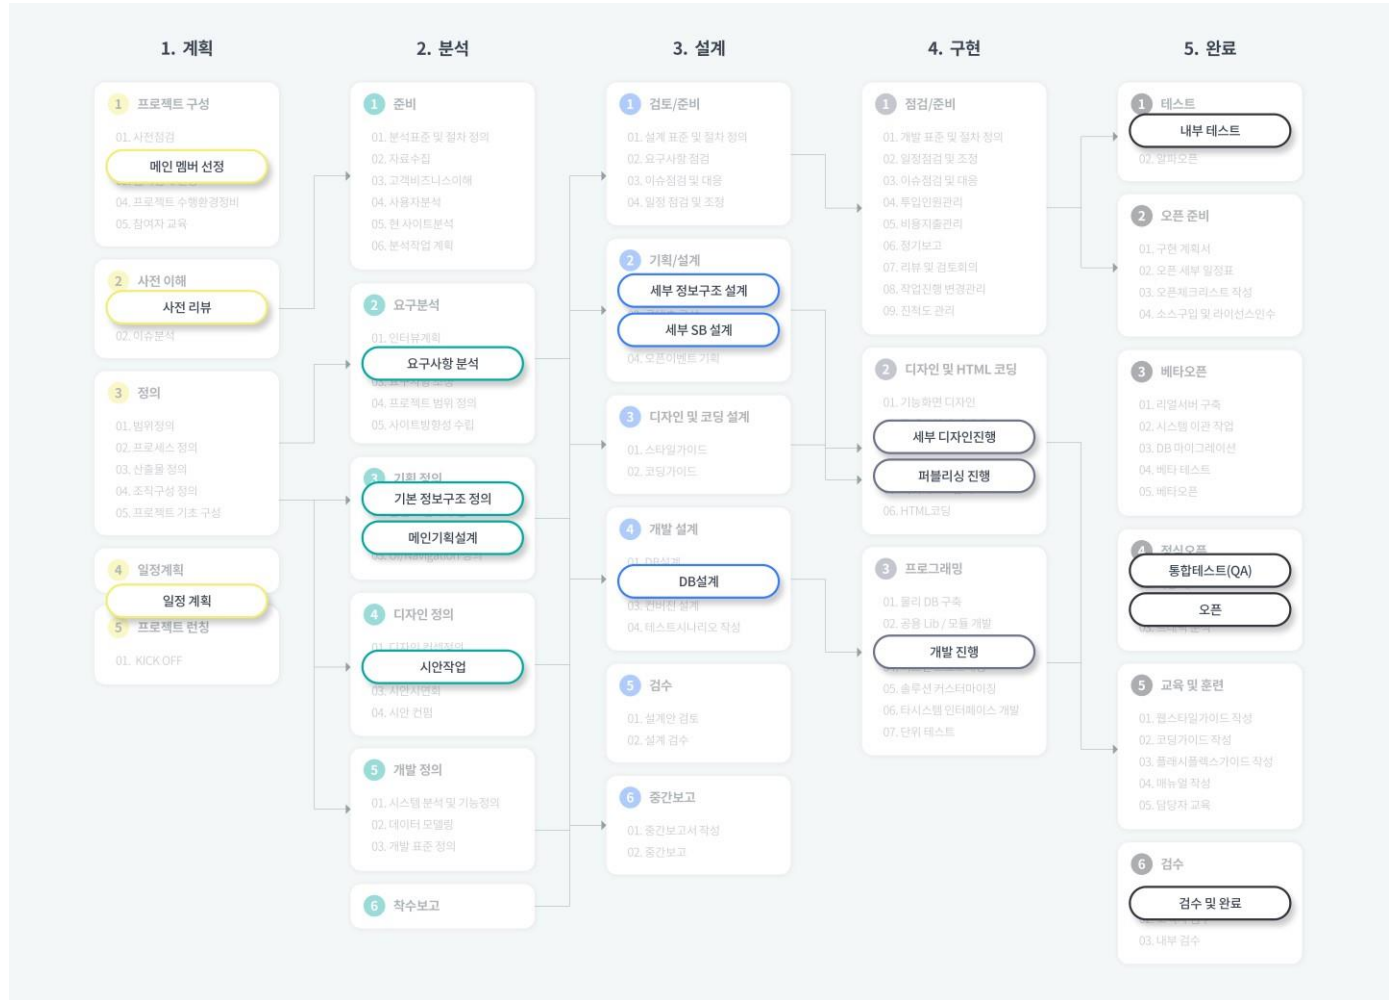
1. 계획

1 프로젝트 구성
01. 사전점검
메인 멤버 선정
04. 프로젝트 수행환경정비
05. 참여자 교육

2 사전 이해
사전 리뷰
02. 이슈분석

3 정의
01. 범위정의
02. 프로세스 정의
03. 산출물 정의
04. 조직구성 정의
05. 프로젝트 기초 구성

4 일정계획
일정 계획
5 프로젝트 런칭
01. KICK OFF

2. 분석

1 준비
01. 분석표준 및 절차 정의
02. 자료수집
03. 고객비즈니스이해
04. 사용자분석
05. 현 사이트분석
06. 분석작업 계획

2 요구분석
01. 인터뷰계획
요구사항 분석
04. 프로젝트 범위 정의
05. 사이트방향성 수립

3 기획 정의
기본 정보구조 정의
메인기획설계

4 디자인 정의
시안작업
03. 시안보완
04. 시안 컨펌

5 개발 정의
01. 시스템 분석 및 기능정의
02. 데이터 모델링
03. 개발 표준 정의

6 착수보고

3. 설계

1 검토/준비
01. 설계 표준 및 절차 정의
02. 요구사항 점검
03. 이슈점검 및 대응
04. 일정 점검 및 조정

2 기획/설계
세부 정보구조 설계
세부 SB 설계
04. 오픈이벤트 기획

3 디자인 및 코딩 설계
01. 스타일가이드
02. 코딩가이드

4 개발 설계
DB설계
03. 컨버전 설계
04. 테스트시나리오 작성

5 검수
01. 설계안 검토
02. 설계 검수

6 중간보고
01. 중간보고서 작성
02. 중간보고

4. 구현

1 점검/준비
01. 개발 표준 및 절차 정의
02. 일정점검 및 조정
03. 이슈점검 및 대응
04. 투입인원관리
05. 비용지출관리
06. 정기보고
07. 리뷰 및 검토회의
08. 작업진행 변경관리
09. 진척도 관리

2 디자인 및 HTML 코딩
01. 기능화면 디자인
세부 디자인진행
퍼블리싱 진행
06. HTML코딩

3 프로그래밍
01. 물리 DB 구축
02. 공용 Lib / 모듈 개발
개발 진행
05. 솔루션 커스터마이징
06. 타시스템 인터페이스 개발
07. 단위 테스트

5. 완료

1 테스트
내부 테스트
02. 알파오픈

2 오픈 준비
01. 구현 계획서
02. 오픈 세부 일정표
03. 오픈체크리스트 작성
04. 소스구입 및 라이선스인수

3 베타오픈
01. 리얼서버 구축
02. 시스템 이관 작업
03. DB 마이그레이션
04. 베타 테스트
05. 베타오픈

4 정식오픈
통합테스트(QA)
오픈

5 교육 및 훈련
01. 웹스타일가이드 작성
02. 코딩가이드 작성
03. 플래시플렉스가이드 작성
04. 매뉴얼 작성
05. 담당자 교육

6 검수
검수 및 완료
03. 내부 검수